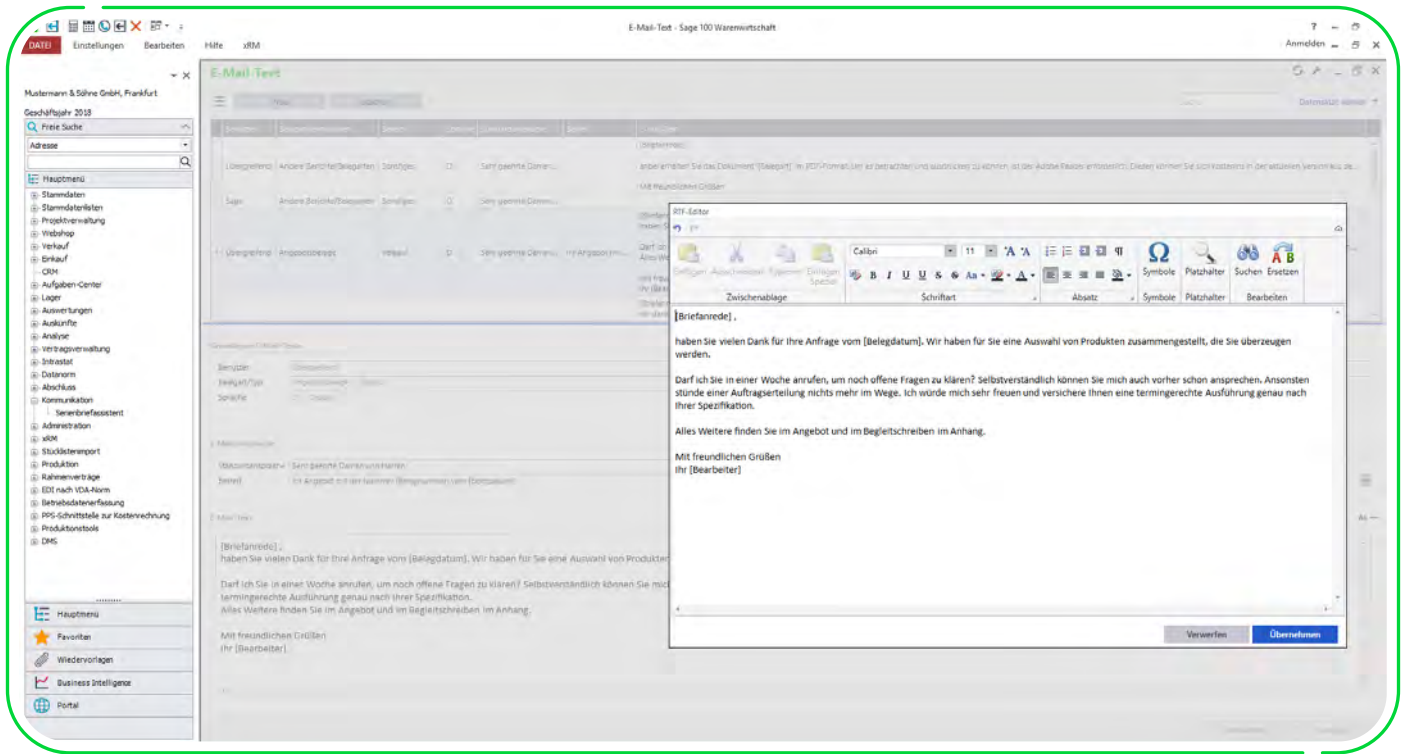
E-Mail-Text - Sage 100 Warenwirtschaft

DATEI Einstellungen Bearbeiten Hilfe xRM

Anmelden

Mustermann & Söhne GmbH, Frankfurt
Geschäftsjahr 2018

Freie Suche
Adresse

Hauptmenü
Stammdaten
Stammdatenlisten
Projektverwaltung
Webshop
Verkauf
Einkauf
CRM
Aufgaben-Center
Lager
Auswertungen
Auskünfte
Analyse
Vertragsverwaltung
Intrastat
Datanorm
Abschluss
Kommunikation
Serienbriefassistent
Administration
xRM
Stücklistenimport
Produktion
Rahmenverträge
EDI nach VDA-Norm
Betriebsdatenerfassung
PPS-Schnittstelle zur Kostenrechnung
Produktionstools
DMS

Hauptmenü
Favoriten
Wiedervorlagen
Business Intelligence
Portal

E-Mail-Text

RTF-Editor

Einfügen Ausschneiden Kopieren Einfügen Spezial
Zwischenablage
Calibri 11
Schriftart
Absatz
Symbole
Platzhalter
Suchen Ersetzen
Bearbeiten

[Briefanrede] ,

haben Sie vielen Dank für Ihre Anfrage vom [Belegdatum]. Wir haben für Sie eine Auswahl von Produkten zusammengestellt, die Sie überzeugen werden.

Darf ich Sie in einer Woche anrufen, um noch offene Fragen zu klären? Selbstverständlich können Sie mich auch vorher schon ansprechen. Ansonsten stünde einer Auftragserteilung nichts mehr im Wege. Ich würde mich sehr freuen und versichere Ihnen eine termingerechte Ausführung genau nach Ihrer Spezifikation.

Alles Weitere finden Sie im Angebot und im Begleitschreiben im Anhang.

Mit freundlichen Grüßen
Ihr [Bearbeiter]

Verwerfen Übernehmen

[Briefanrede] ,
haben Sie vielen Dank für Ihre Anfrage vom [Belegdatum]. Wir haben für Sie eine Auswahl von Produkten
Darf ich Sie in einer Woche anrufen, um noch offene Fragen zu klären? Selbstverständlich können Sie mich
termingerechte Ausführung genau nach Ihrer Spezifikation.
Alles Weitere finden Sie im Angebot und im Begleitschreiben im Anhang.
Mit freundlichen Grüßen
Ihr [Bearbeiter]